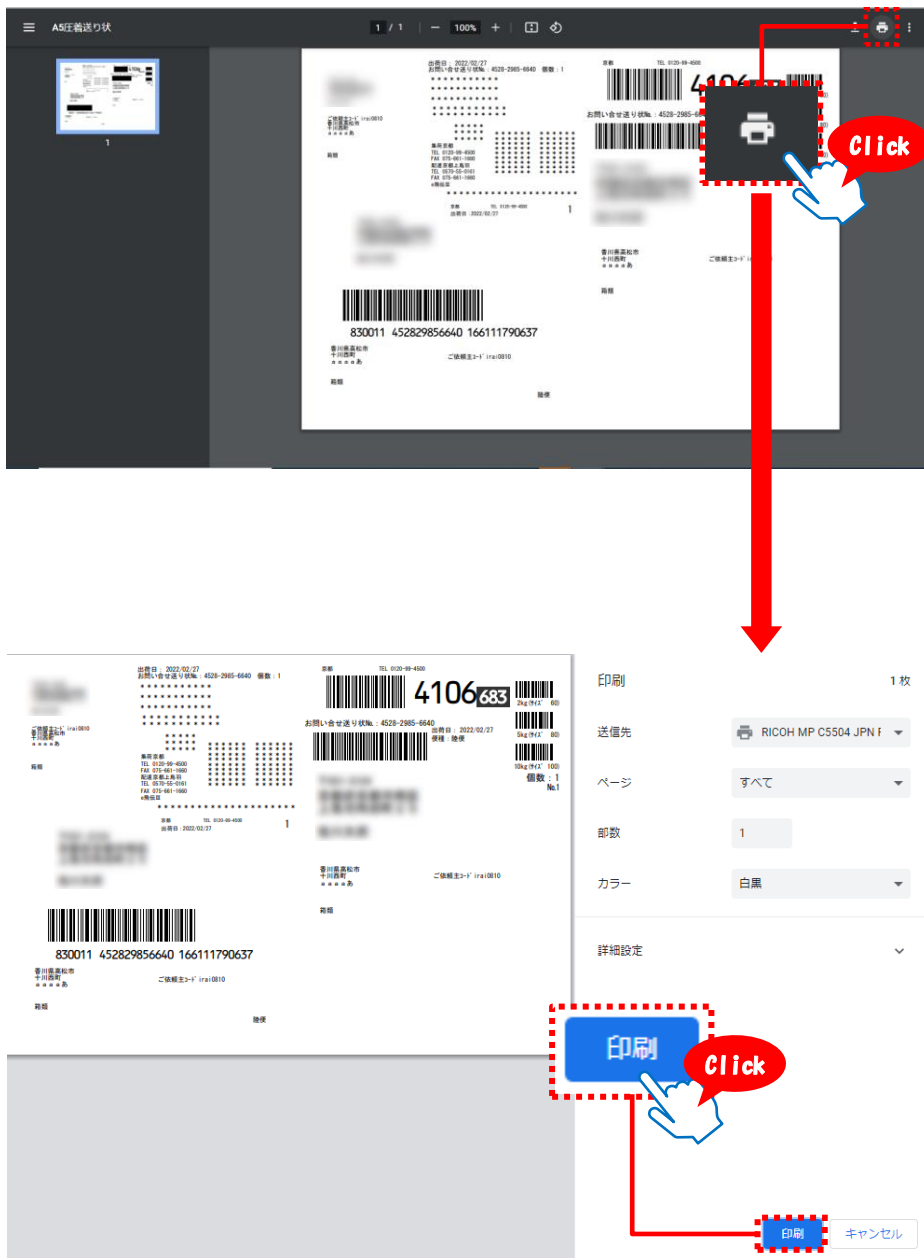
A5圧着送り状

1 / 1 | − 100% +

1

出荷日：2022/02/27
お問い合せ送り状No.：4528-2985-6640 個数：1

TEL 0120-99-4500

4106

お問い合せ送り状No.：4528-2985-6640

ご依頼主コード irai0810
香川県高松市
十川西町

集荷京都
TEL 0120-99-4500
FAX 075-661-1660
配達京都上鳥羽
TEL 0570-55-0161
FAX 075-661-1660

出荷日：2022/02/27

1

香川県高松市
十川西町

ご依頼主コード irai0810

箱類

830011 452829856640 166111790637

香川県高松市
十川西町

ご依頼主コード irai0810

箱類

陸便

Click

出荷日：2022/02/27
お問い合せ送り状No.：4528-2985-6640 個数：1

京都 TEL 0120-99-4500

4106 683

2kg(サイズ 60)

お問い合せ送り状No.：4528-2985-6640
出荷日：2022/02/27
便種：陸便

5kg(サイズ 80)

10kg(サイズ 100)

個数：1
No.1

ご依頼主コード irai0810
香川県高松市
十川西町

箱類

集荷京都
TEL 0120-99-4500
FAX 075-661-1660
配達京都上鳥羽
TEL 0570-55-0161
FAX 075-661-1660
e飛伝Ⅲ

京都 TEL 0120-99-4500
出荷日：2022/02/27

1

香川県高松市
十川西町

ご依頼主コード irai0810

箱類

830011 452829856640 166111790637

香川県高松市
十川西町

ご依頼主コード irai0810

箱類

陸便

印刷 1 枚

送信先 RICOH MP C5504 JPN

ページ すべて

部数 1

カラー 白黒

詳細設定

印刷

Click

印刷 キャンセル